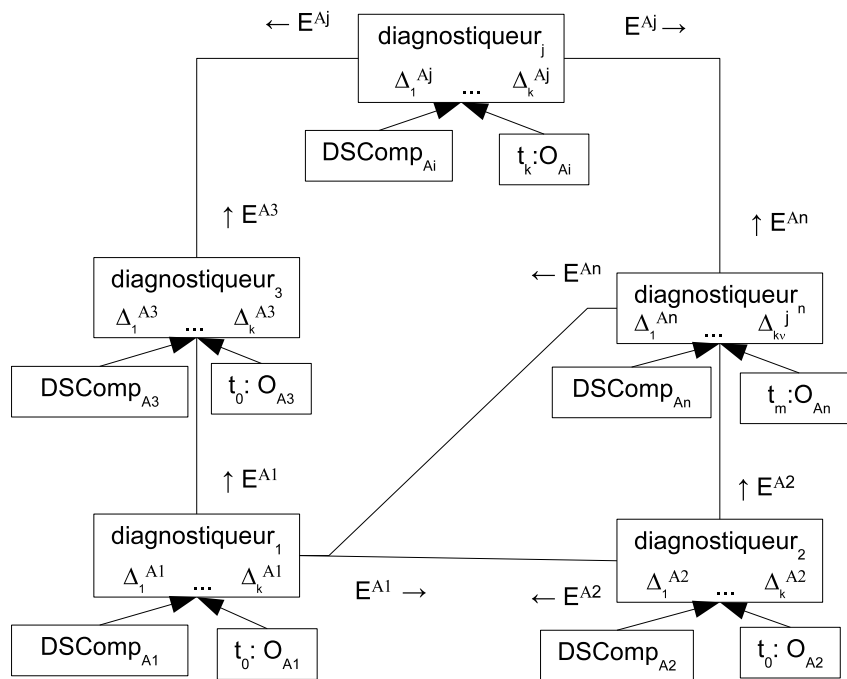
$\leftarrow E^{Aj}$

diagnostiqueur$_j$

$\Delta_1^{Aj}$ ... $\Delta_k^{Aj}$

$E^{Aj} \rightarrow$

DSComp$_{Ai}$

$t_k$:$O_{Ai}$

$\uparrow E^{A3}$

$\uparrow E^{An}$

diagnostiqueur$_3$

$\Delta_1^{A3}$ ... $\Delta_k^{A3}$

$\leftarrow E^{An}$

diagnostiqueur$_n$

$\Delta_1^{An}$ ... $\Delta_{k\nu}^{j\ n}$

DSComp$_{A3}$

$t_0$: $O_{A3}$

DSComp$_{An}$

$t_m$:$O_{An}$

$\uparrow E^{A1}$

$\uparrow E^{A2}$

diagnostiqueur$_1$

$\Delta_1^{A1}$ ... $\Delta_k^{A1}$

$E^{A1} \rightarrow$

$\leftarrow E^{A2}$

diagnostiqueur$_2$

$\Delta_1^{A2}$ ... $\Delta_k^{A2}$

DSComp$_{A1}$

$t_0$: $O_{A1}$

DSComp$_{A2}$

$t_0$: $O_{A2}$